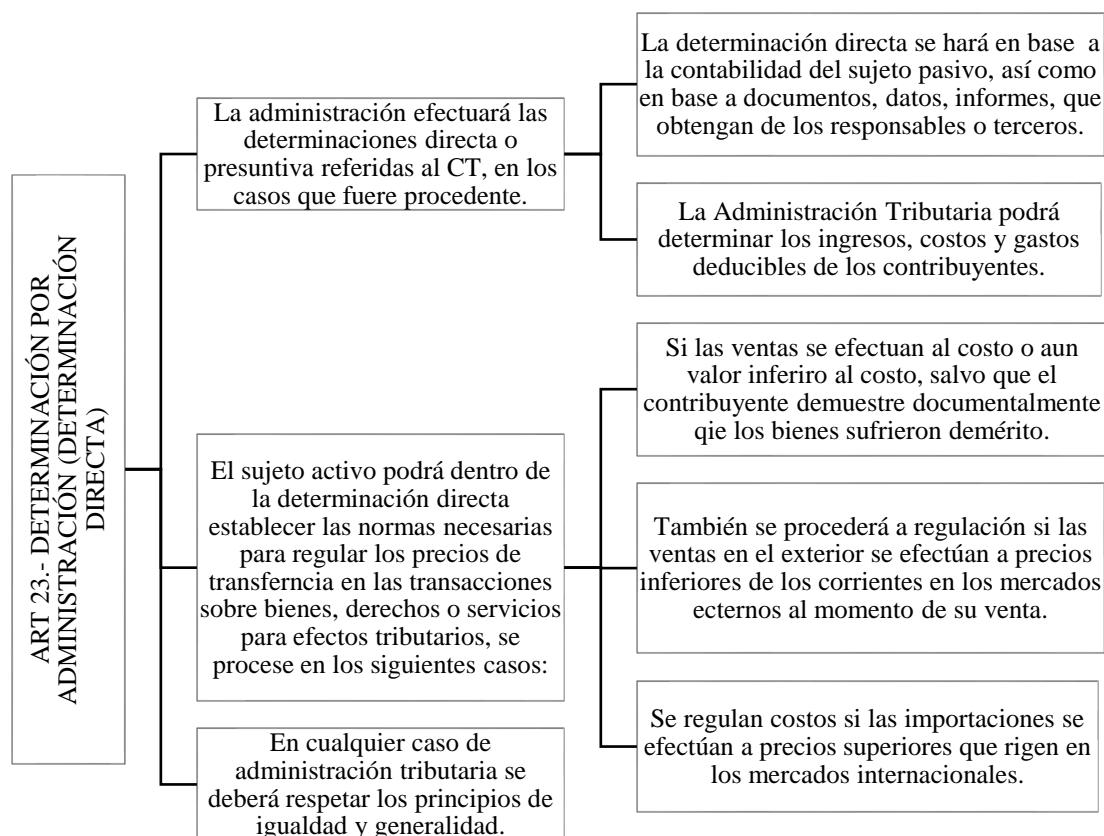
ART 23.- DETERMINACIÓN POR ADMINISTRACIÓN (DETERMINACIÓN DIRECTA)

La administración efectuará las determinaciones directa o presuntiva referidas al CT, en los casos que fuere procedente.

La determinación directa se hará en base a la contabilidad del sujeto pasivo, así como en base a documentos, datos, informes, que obtengan de los responsables o terceros.

La Administración Tributaria podrá determinar los ingresos, costos y gastos deducibles de los contribuyentes.

El sujeto activo podrá dentro de la determinación directa establecer las normas necesarias para regular los precios de transfercia en las transacciones sobre bienes, derechos o servicios para efectos tributarios, se procese en los siguientes casos:

Si las ventas se efectuan al costo o aun valor inferiro al costo, salvo que el contribuyente demuestre documentalmente qie los bienes sufrieron demérito.

También se procederá a regulación si las ventas en el exterior se efectúan a precios inferiores de los corrientes en los mercados ecternos al momento de su venta.

Se regulan costos si las importaciones se efectúan a precios superiores que rigen en los mercados internacionales.

En cualquier caso de administración tributaria se deberá respetar los principios de igualdad y generalidad.